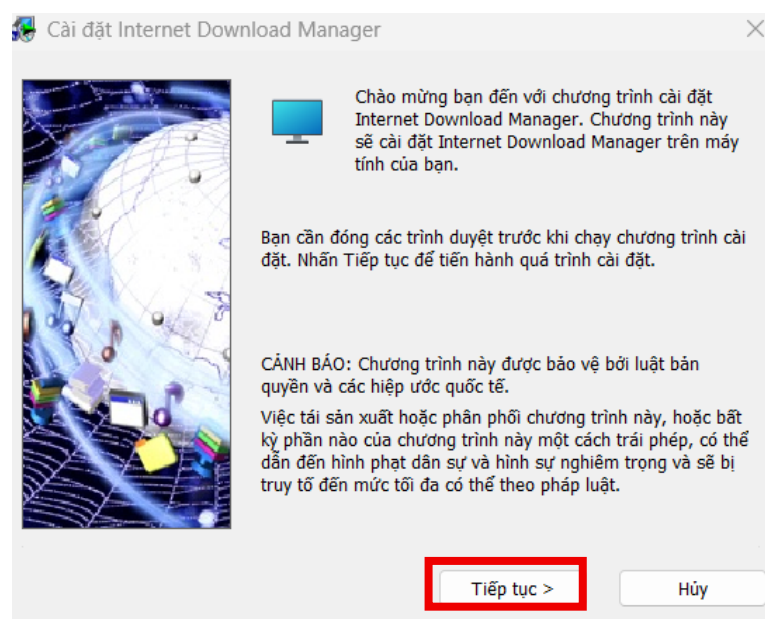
Cài đặt Internet Download Manager

Chào mừng bạn đến với chương trình cài đặt Internet Download Manager. Chương trình này sẽ cài đặt Internet Download Manager trên máy tính của bạn.

Bạn cần đóng các trình duyệt trước khi chạy chương trình cài đặt. Nhấn Tiếp tục để tiến hành quá trình cài đặt.

CẢNH BÁO: Chương trình này được bảo vệ bởi luật bản quyền và các hiệp ước quốc tế.

Việc tái sản xuất hoặc phân phối chương trình này, hoặc bất kỳ phần nào của chương trình này một cách trái phép, có thể dẫn đến hình phạt dân sự và hình sự nghiêm trọng và sẽ bị truy tố đến mức tối đa có thể theo pháp luật.

Tiếp tục >

Hủy